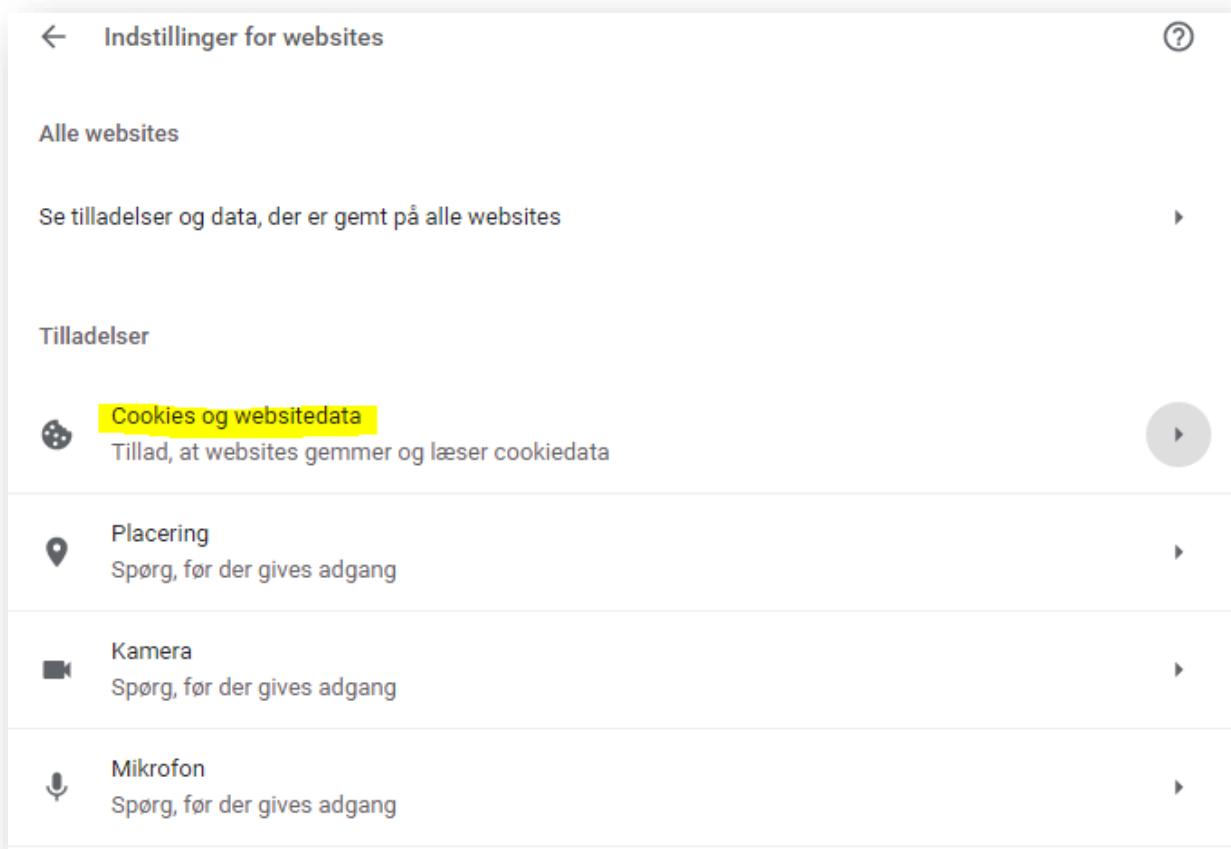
Indstillinger for websites

Alle websites

Se tilladelser og data, der er gemt på alle websites

Tilladelser

Cookies og websitedata
Tillad, at websites gemmer og læser cookiedata

Placering
Spørg, før der gives adgang

Kamera
Spørg, før der gives adgang

Mikrofon
Spørg, før der gives adgang